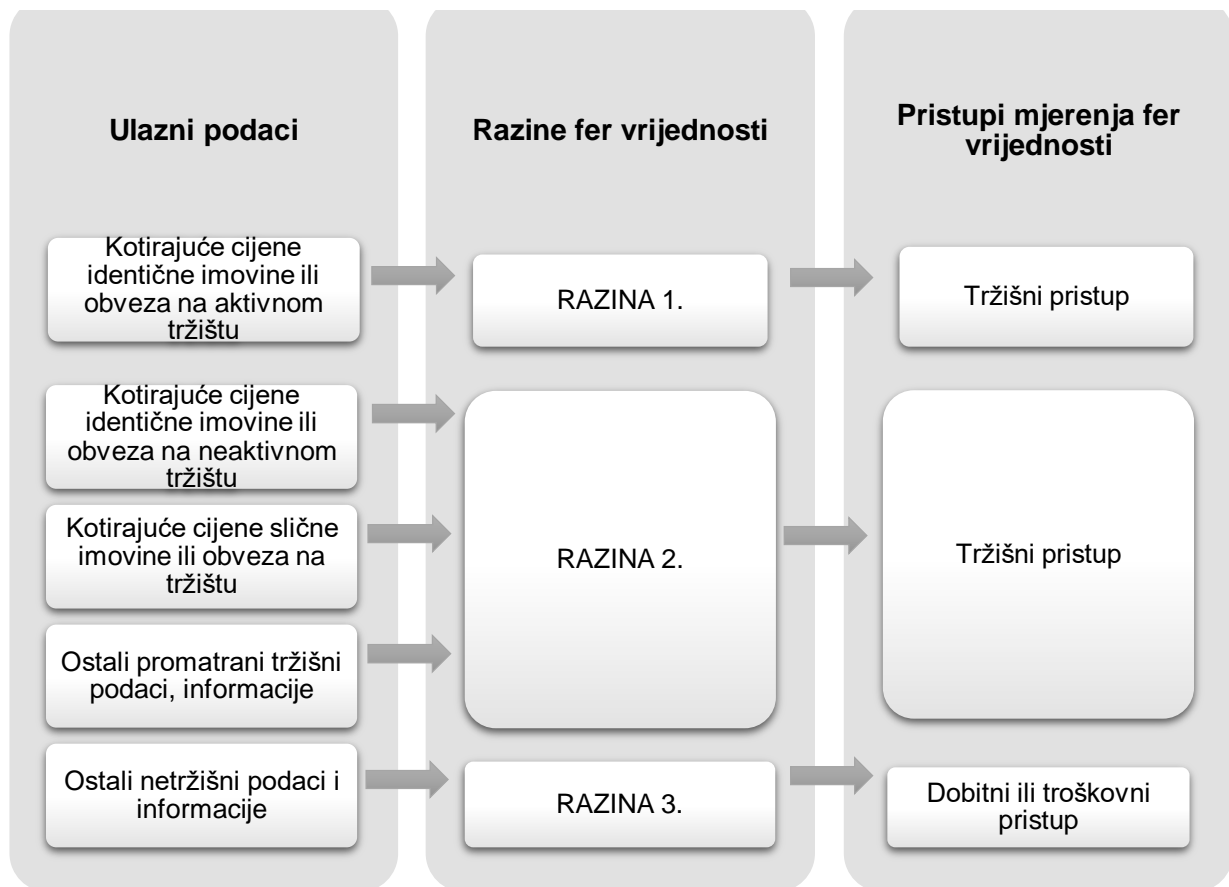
Ulazni podaci

Kotirajuće cijene identične imovine ili obveza na aktivnom tržištu

Kotirajuće cijene identične imovine ili obveza na neaktivnom tržištu

Kotirajuće cijene slične imovine ili obveza na tržištu

Ostali promatrani tržišni podaci, informacije

Ostali netržišni podaci i informacije

Razine fer vrijednosti

RAZINA 1.

RAZINA 2.

RAZINA 3.

Pristupi mjerenja fer vrijednosti

Tržišni pristup

Tržišni pristup

Dobitni ili troškovni pristup